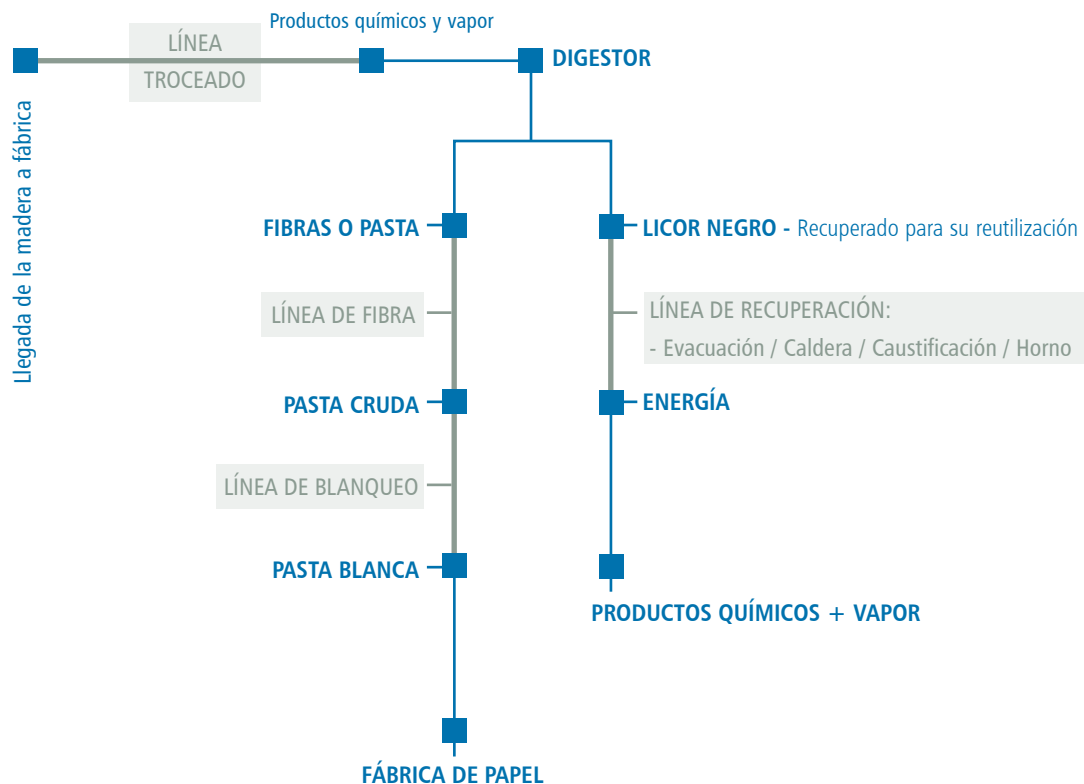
Llegada de la madera a fábrica

LÍNEA TROCEADO

Productos químicos y vapor

DIGESTOR

FIBRAS O PASTA

LICOR NEGRO - Recuperado para su reutilización

LÍNEA DE FIBRA

LÍNEA DE RECUPERACIÓN:
- Evacuación / Caldera / Caustificación / Horno

PASTA CRUDA

ENERGÍA

LÍNEA DE BLANQUEO

PASTA BLANCA

PRODUCTOS QUÍMICOS + VAPOR

FÁBRICA DE PAPEL